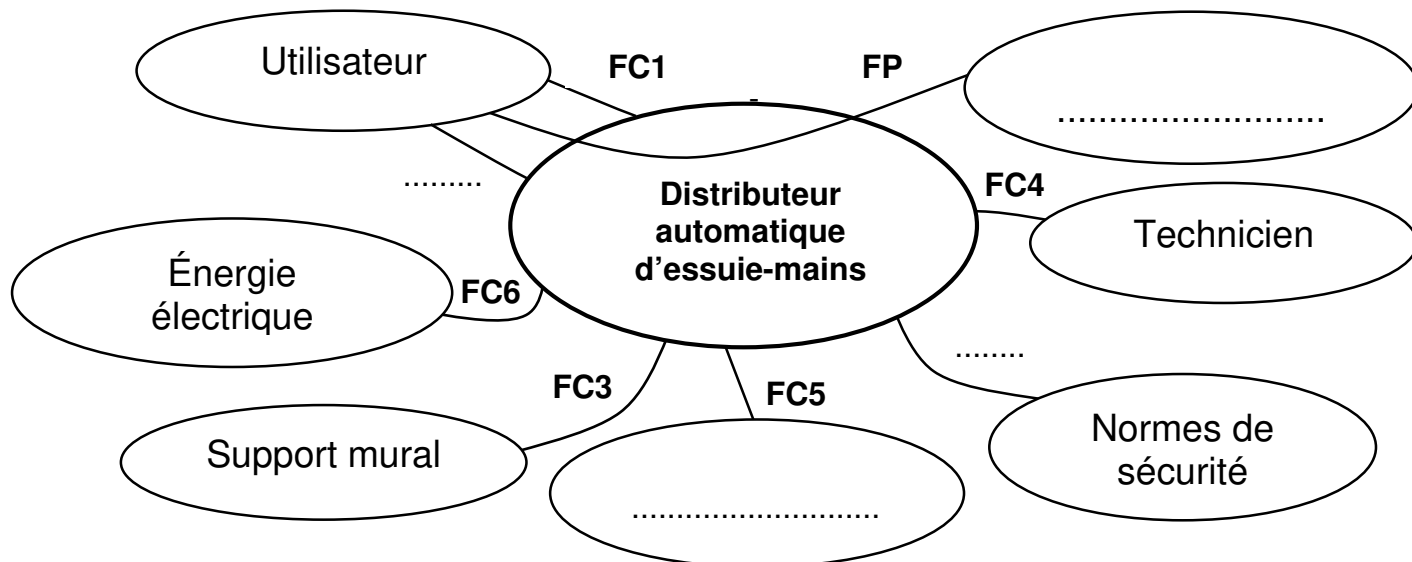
Utilisateur

FC1

FP

..........................

.........

Distributeur automatique d'essuie-mains

FC4

Technicien

Énergie électrique

FC6

........

FC3

FC5

Normes de sécurité

Support mural

...........................